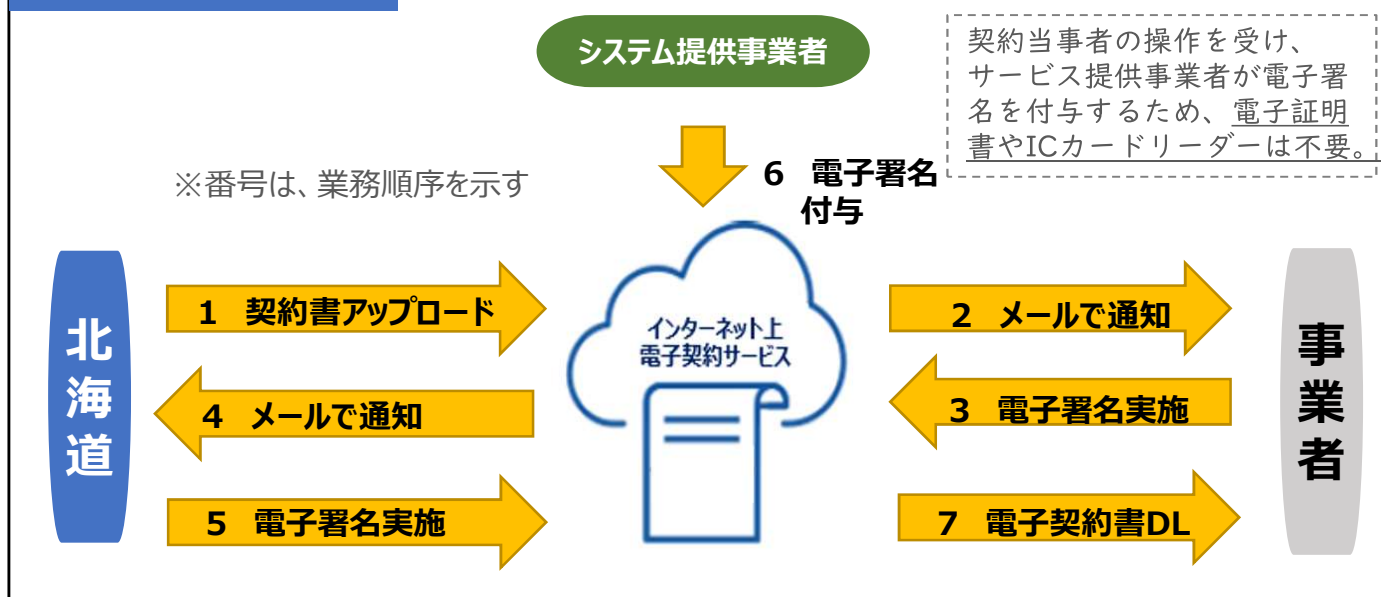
システム提供事業者

契約当事者の操作を受け、サービス提供事業者が電子署名を付与するため、電子証明書やICカードリーダーは不要。

※番号は、業務順序を示す

6 電子署名付与

北海道

1 契約書アップロード

4 メールで通知

5 電子署名実施

インターネット上
電子契約サービス

2 メールで通知

3 電子署名実施

7 電子契約書DL

事業者